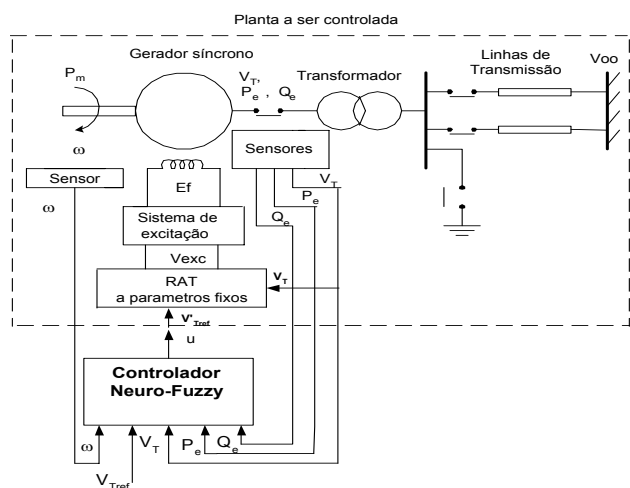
Planta a ser controlada

Gerador síncrono

$P_m$

$\omega$

$V_T$,

$P_e$ , $Q_e$

Transformador

Linhas de Transmissão

Voo

Sensores

$V_T$

$P_e$

$Q_e$

Sensor

$\omega$

Ef

Sistema de excitação

Vexc

RAT a parametros fixos

$V_T$

$V'_{Tref}$

u

Controlador Neuro-Fuzzy

$\omega$

$V_T$

$P_e$

$Q_e$

$V_{Tref}$